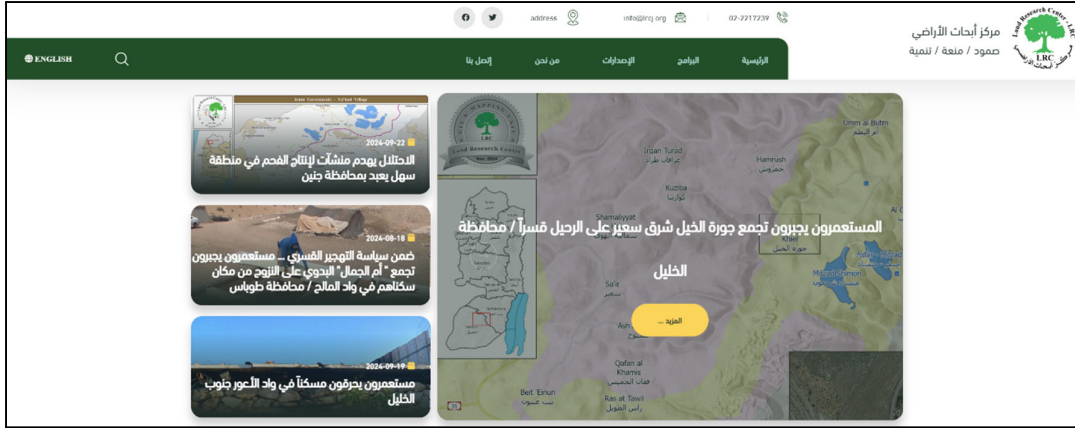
مركز أبحاث الأراضي
صمود / منعة / تنمية

Land Research Center - LRC
مركز أبحاث الأراضي
LRC

02-2217239
info@lrcj.org
address

الرئيسية
البرامج
الإصدارات
من نحن
إتصل بنا

ENGLISH

المستعمرون يجبرون تجمع جورة الخيل شرق سعير على الرحيل قسراً / محافظة الخليل

المزيد ...

Land Research Center

Umm al Butm
أم البطم
Hamrush
حمروش
Iqtan Turad
عراقيب طراد
Kuziba
كوازيبا
Shamaliyyat
Khell
جورة الخيل
Sa'ir
سعير
Ash
Qafan al Khamis
قفان الخميس
Beit 'Einun
بيت عينون
Ras at Tawil
راس الطويل
Masafi
Al
35

2024-09-22
الاحتلال يهدم منشآت لإنتاج الفحم في منطقة سهل يعبد بمحافظة جنين

2024-08-18
ضمن سياسة التهجير القسري .. مستعمرون يجبرون تجمع " أم الجمال" البدوي على النزوح من مكان سكناهم في واد المالح / محافظة طوباس

2024-09-19
مستعمرون يحرقون مسكناً في واد الأعور جنوب الخليل